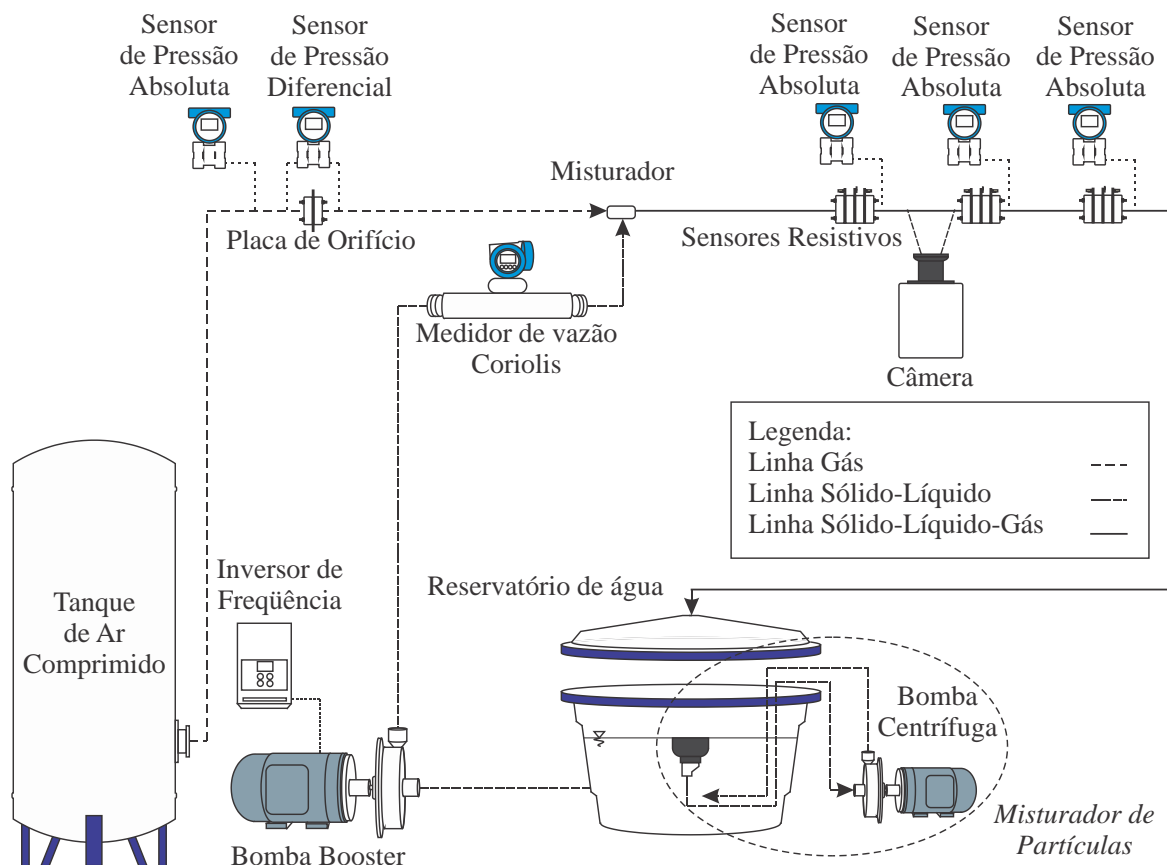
Sensor de Pressão Absoluta

Sensor de Pressão Diferencial

Sensor de Pressão Absoluta

Sensor de Pressão Absoluta

Sensor de Pressão Absoluta

Misturador

Placa de Orifício

Sensores Resistivos

Medidor de vazão Coriolis

Câmera

Legenda:
Linha Gás
Linha Sólido-Líquido
Linha Sólido-Líquido-Gás

Tanque de Ar Comprimido

Inversor de Freqüência

88

Reservatório de água

Bomba Centrífuga

Bomba Booster

Misturador de Partículas